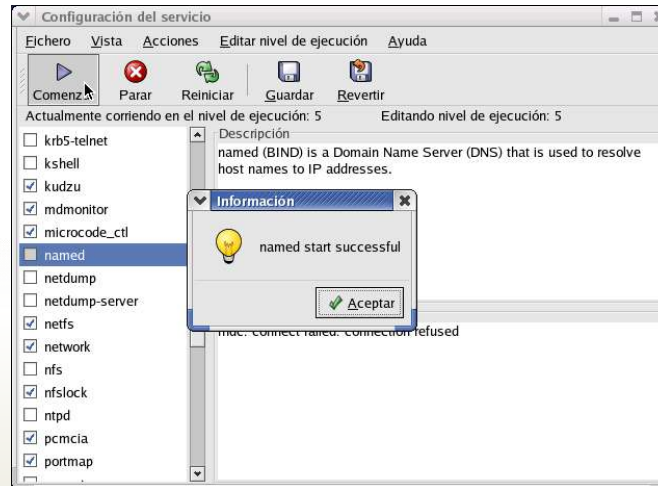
Configuración del servicio

Fichero Vista Acciones Editar nivel de ejecución Ayuda

Comenz Parar Reiniciar Guardar Revertir

Actualmente corriendo en el nivel de ejecución: 5 Editando nivel de ejecución: 5

krb5-telnet
kshell
kudzu
mdmonitor
microcode_ctl
named
netdump
netdump-server
netfs
network
nfs
nfslock
ntpd
pcmcia
portmap

Descripción

named (BIND) is a Domain Name Server (DNS) that is used to resolve host names to IP addresses.

Información

named start successful

Aceptar

rndc: connect failed: connection refused